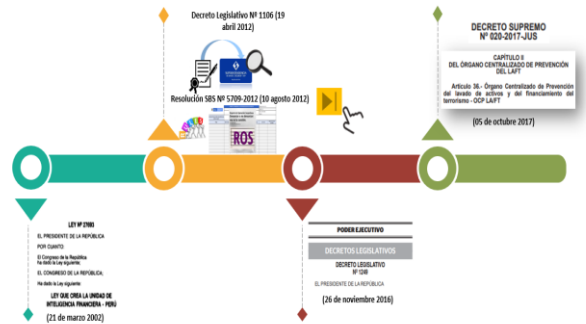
Decreto Legislativo Nº 1106 (19 abril 2012)

Resolución SBS Nº 5709-2012 (10 agosto 2012)

ROS

DECRETO SUPREMO Nº 020-2017-JUS

CAPÍTULO II
DEL ÓRGANO CENTRALIZADO DE PREVENCIÓN DEL LAFT

Artículo 36.- Órgano Centralizado de Prevención del lavado de activos y del financiamiento del terrorismo - OCP LAFT

(05 de octubre 2017)

LEY Nº 27693

EL PRESIDENTE DE LA REPÚBLICA

POR CUANTO:

El Congreso de la República ha dado la Ley siguiente:

EL CONGRESO DE LA REPÚBLICA;

Ha dado la Ley siguiente:

LEY QUE CREA LA UNIDAD DE INTELIGENCIA FINANCIERA - PERÚ

(21 de marzo 2002)

PODER EJECUTIVO

DECRETOS LEGISLATIVOS

DECRETO LEGISLATIVO Nº 1249

EL PRESIDENTE DE LA REPÚBLICA

(26 de noviembre 2016)